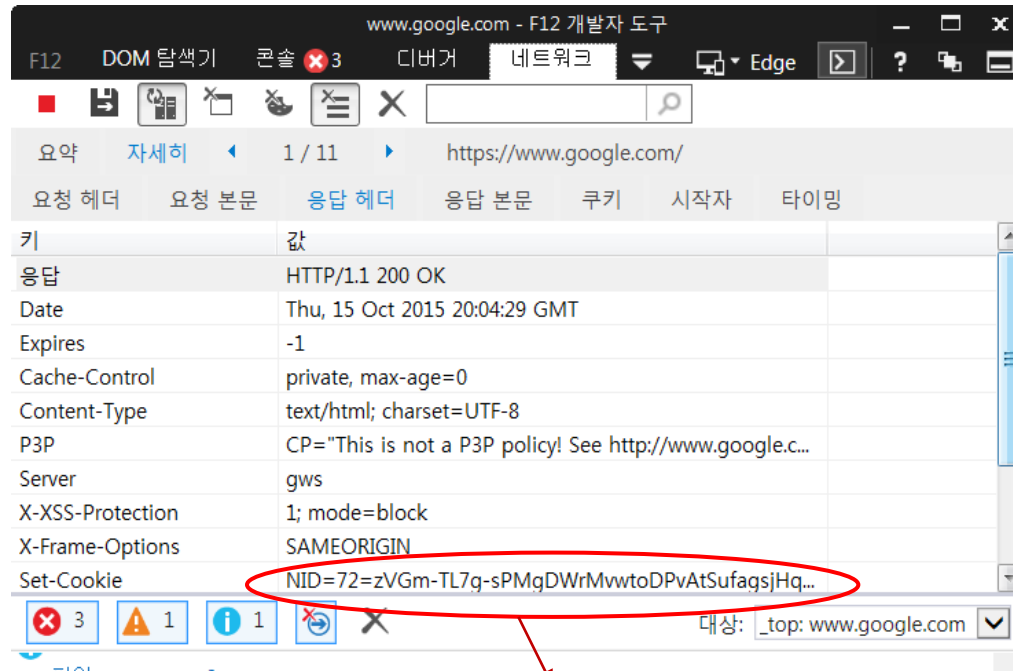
www.google.com - F12 개발자 도구

F12 DOM 탐색기 콘솔 3 디버거 네트워크 Edge

요약 자세히 1 / 11 https://www.google.com/

요청 헤더 요청 본문 응답 헤더 응답 본문 쿠키 시작자 타이밍

| 키 | 값 |
|---|---|
| 응답 | HTTP/1.1 200 OK |
| Date | Thu, 15 Oct 2015 20:04:29 GMT |
| Expires | -1 |
| Cache-Control | private, max-age=0 |
| Content-Type | text/html; charset=UTF-8 |
| P3P | CP="This is not a P3P policy! See http://www.google.c... |
| Server | gws |
| X-XSS-Protection | 1; mode=block |
| X-Frame-Options | SAMEORIGIN |
| Set-Cookie | NID=72=zVGm-TL7g-sPMgDWrMvwtoDPvAtSufagsjHq... |

3 1 1 대상: _top: www.google.com